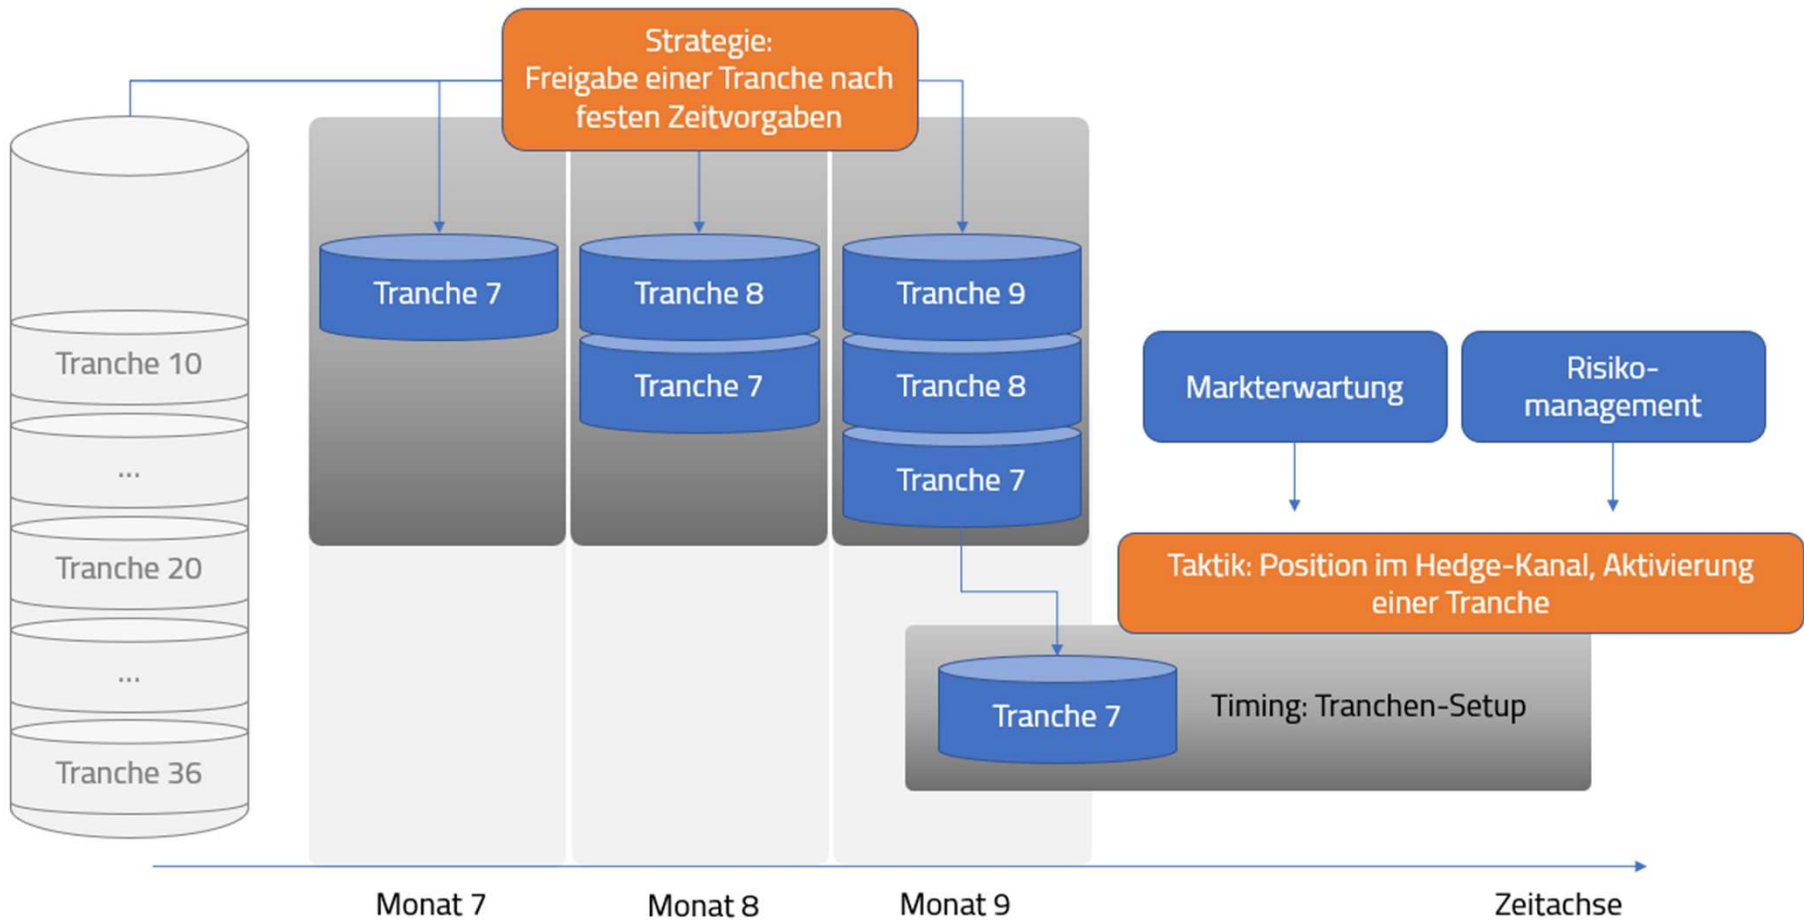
Strategie:
Freigabe einer Tranche nach festen Zeitvorgaben

Tranche 10

...

Tranche 20

...

Tranche 36

Tranche 7

Tranche 8

Tranche 7

Tranche 9

Tranche 8

Tranche 7

Markterwartung

Risiko-management

Taktik: Position im Hedge-Kanal, Aktivierung einer Tranche

Tranche 7

Timing: Tranchen-Setup

Monat 7

Monat 8

Monat 9

Zeitachse